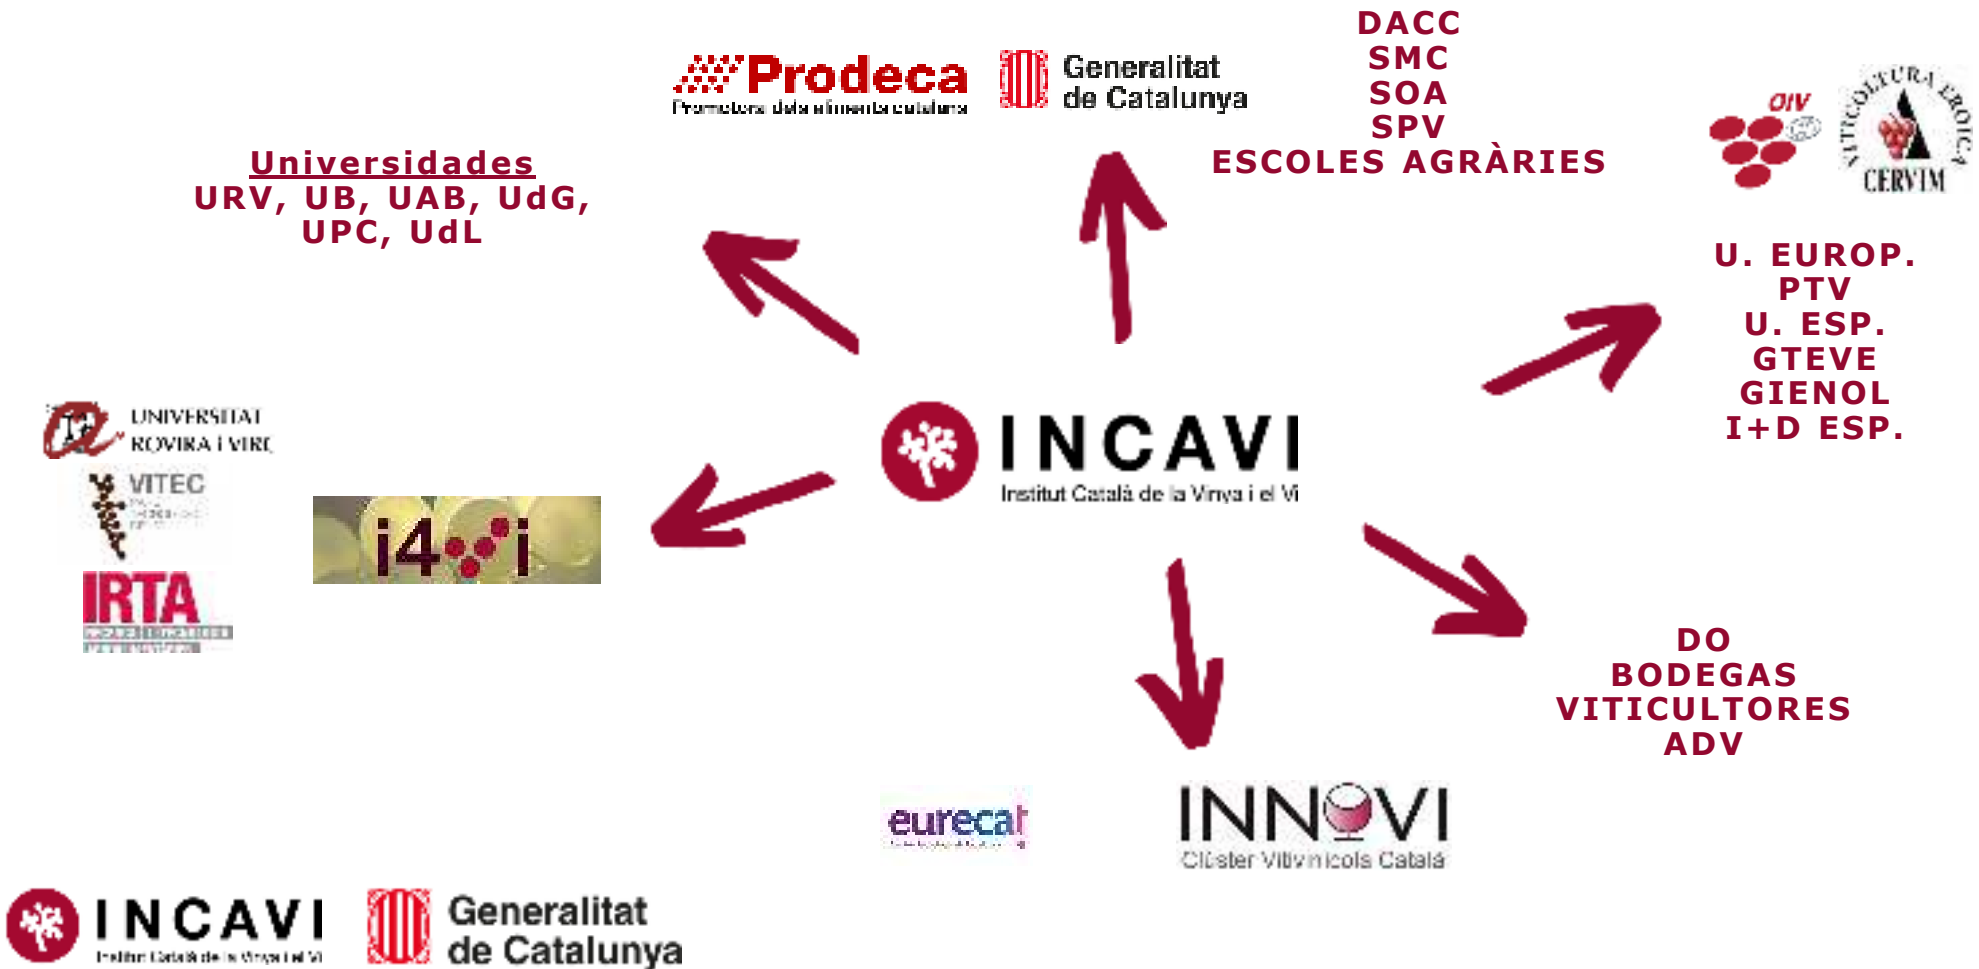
Prodeca
Promotora dels aliments catalans

Generalitat de Catalunya

DACC
SMC
SOA
SPV
ESCOLES AGRÀRIES

OIV

VITICULTURA EROICA
CERVIM

Universidades
URV, UB, UAB, UdG, UPC, UdL

U. EUROP.
PTV
U. ESP.
GTEVE
GIENOL
I+D ESP.

UNIVERSITAT ROVIRA I VIRGILI

VITEC

IRTA

i4vi

INCAVI
Institut Català de la Vinya i el Vi

DO
BODEGAS
VITICULTORES
ADV

eurecat

INNOVI
Clúster Vitivinícola Català

INCAVI
Institut Català de la Vinya i el Vi

Generalitat de Catalunya